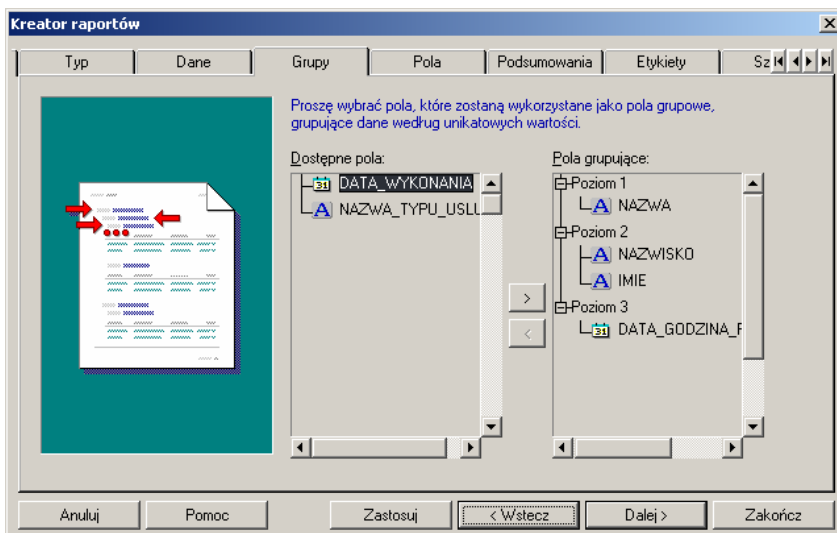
Kreator raportów

Typ | Dane | Grupy | Pola | Podsumowania | Etykiety | Sz

Proszę wybrać pola, które zostaną wykorzystane jako pola grupowe, grupujące dane według unikatowych wartości.

Dostępne pola:
DATA_WYKONANIA
NAZWA_TYPU_USLU

Pola grupujące:
Poziom 1
NAZWA
Poziom 2
NAZWISKO
IMIE
Poziom 3
DATA_GODZINA_

>
<

Anuluj | Pomoc | Zastosuj | < Wstecz | Dalej > | Zakończ